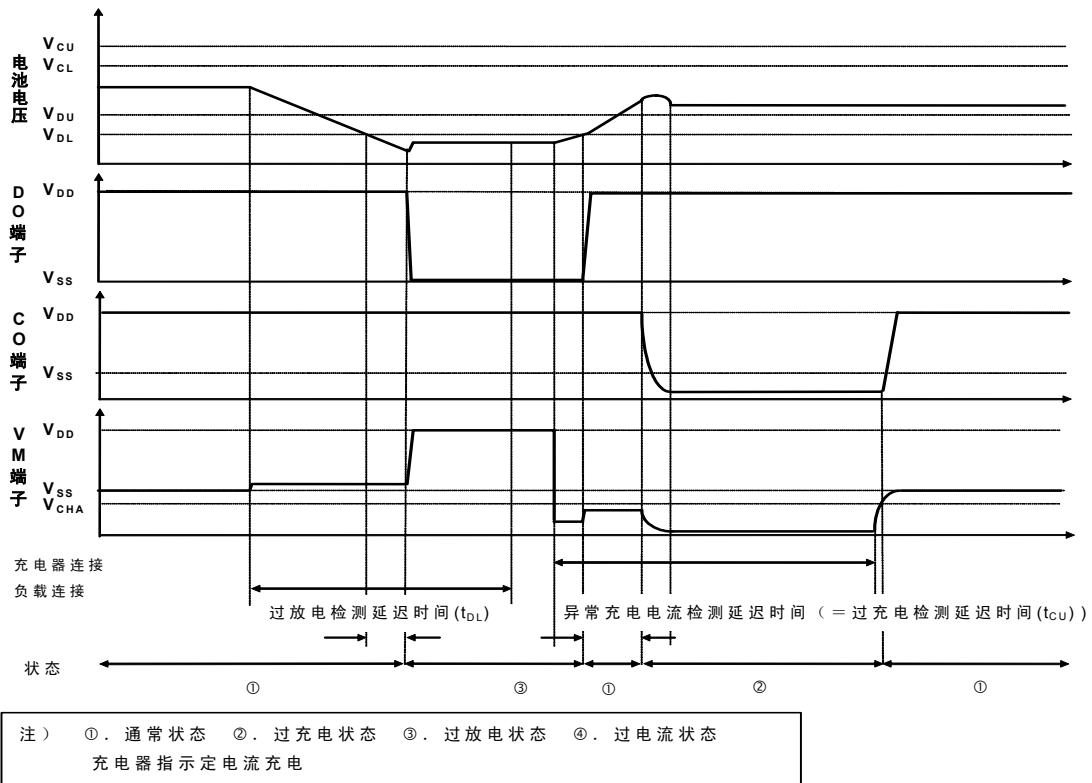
电池电压
$V_{CU}$
$V_{CL}$
$V_{DU}$
$V_{DL}$

DO端子
$V_{DD}$
$V_{SS}$

CO端子
$V_{DD}$
$V_{SS}$

VM端子
$V_{DD}$
$V_{SS}$
$V_{CHA}$

充电器连接
负载连接

过放电检测延迟时间($t_{DL}$)
异常充电电流检测延迟时间（＝过充电检测延迟时间($t_{CU}$)）

状态
①
③
①
②
①

注） ①．通常状态 ②．过充电状态 ③．过放电状态 ④．过电流状态
充电器指示定电流充电